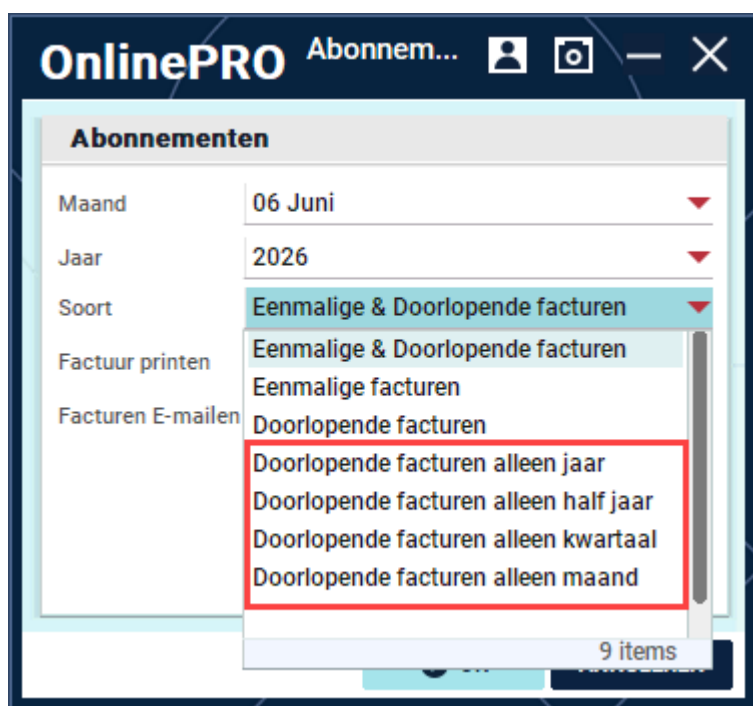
OnlinePRO Abonnem...

Abonnementen

Maand 06 Juni

Jaar 2026

Soort Eenmalige & Doorlopende facturen

Factuur printen

Facturen E-mailen

Eenmalige & Doorlopende facturen
Eenmalige facturen
Doorlopende facturen
Doorlopende facturen alleen jaar
Doorlopende facturen alleen half jaar
Doorlopende facturen alleen kwartaal
Doorlopende facturen alleen maand

9 items